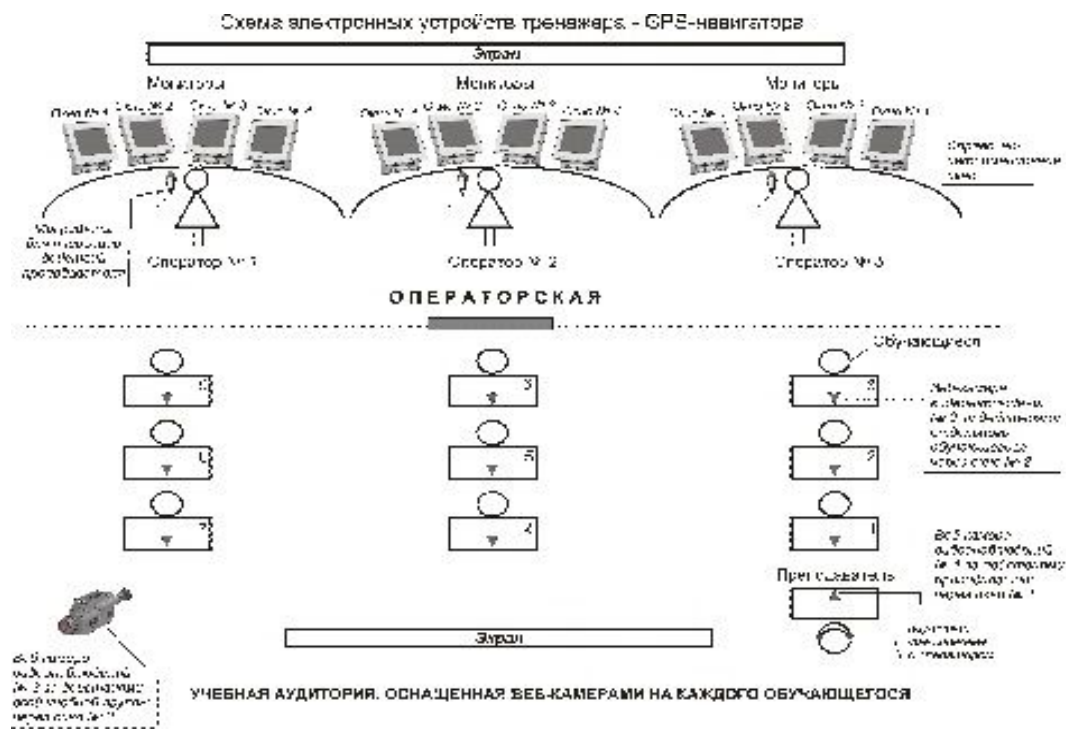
Схема электронных устройств тренажера - GPS-навигатора

Экран

Мониторы

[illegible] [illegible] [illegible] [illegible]

Мониторы

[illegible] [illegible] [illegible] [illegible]

Монитор

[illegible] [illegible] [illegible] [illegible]

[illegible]

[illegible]

Оператор № 1

Оператор № 2

Оператор № 3

ОПЕРАТОРСКАЯ

Обучающиеся

3

3

6

4

2

7

1

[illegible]

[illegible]

Преподаватель

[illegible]

Экран

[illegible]

УЧЕБНАЯ АУДИТОРИЯ, ОСНАЩЕННАЯ ВЕБ-КАМЕРАМИ НА КАЖДОГО ОБУЧАЮЩЕГОСЯ